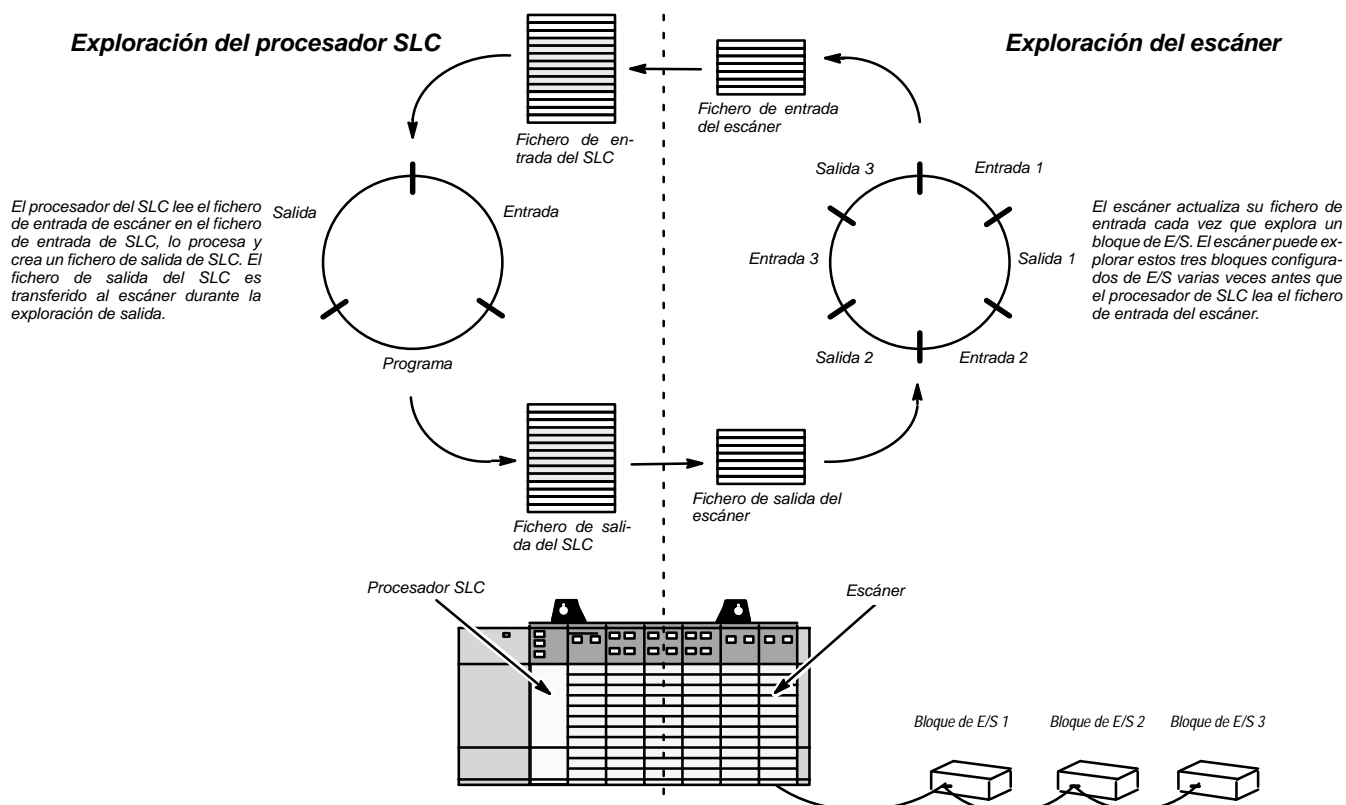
Exploración del procesador SLC

Exploración del escáner

Fichero de entrada del escáner

Fichero de entrada del SLC

Salida

Entrada

El procesador del SLC lee el fichero de entrada de escáner en el fichero de entrada de SLC, lo procesa y crea un fichero de salida de SLC. El fichero de salida del SLC es transferido al escáner durante la exploración de salida.

Programa

Salida 3

Entrada 1

Entrada 3

Salida 1

Salida 2

Entrada 2

El escáner actualiza su fichero de entrada cada vez que explora un bloque de E/S. El escáner puede explorar estos tres bloques configurados de E/S varias veces antes que el procesador de SLC lea el fichero de entrada del escáner.

Fichero de salida del SLC

Fichero de salida del escáner

Procesador SLC

Escáner

Bloque de E/S 1

Bloque de E/S 2

Bloque de E/S 3